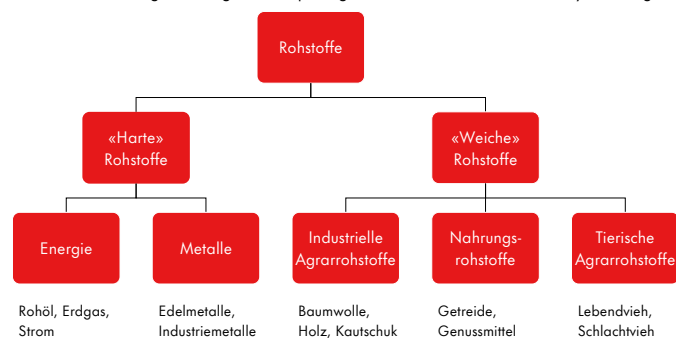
Rohstoffe

«Harte» Rohstoffe

«Weiche» Rohstoffe

Energie

Metalle

Industrielle Agrarrohstoffe

Nahrungsrohstoffe

Tierische Agrarrohstoffe

Rohöl, Erdgas, Strom

Edelmetalle, Industriemetalle

Baumwolle, Holz, Kautschuk

Getreide, Genussmittel

Lebendvieh, Schlachtvieh